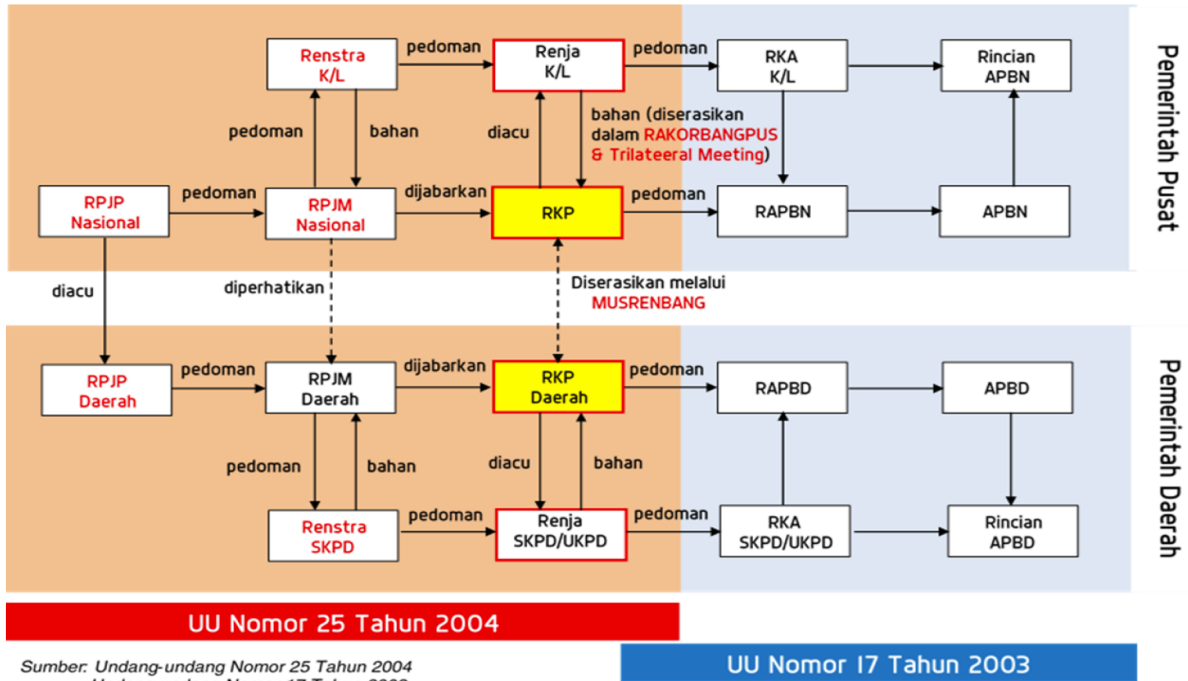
Renstra K/L

pedoman

Renja K/L

pedoman

RKA K/L

Rincian APBN

pedoman

bahan

diacu

bahan (diserasikan dalam RAKORBANGPUS & Trilateeral Meeting)

RPJP Nasional

pedoman

RPJM Nasional

dijabarkan

RKP

pedoman

RAPBN

APBN

Pemerintah Pusat

diacu

diperhatikan

Diserasikan melalui MUSRENBANG

RPJP Daerah

pedoman

RPJM Daerah

dijabarkan

RKP Daerah

pedoman

RAPBD

APBD

pedoman

bahan

diacu

bahan

Renstra SKPD

pedoman

Renja SKPD/UKPD

pedoman

RKA SKPD/UKPD

Rincian APBD

Pemerintah Daerah

UU Nomor 25 Tahun 2004

UU Nomor 17 Tahun 2003

Sumber: Undang-undang Nomor 25 Tahun 2004
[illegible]